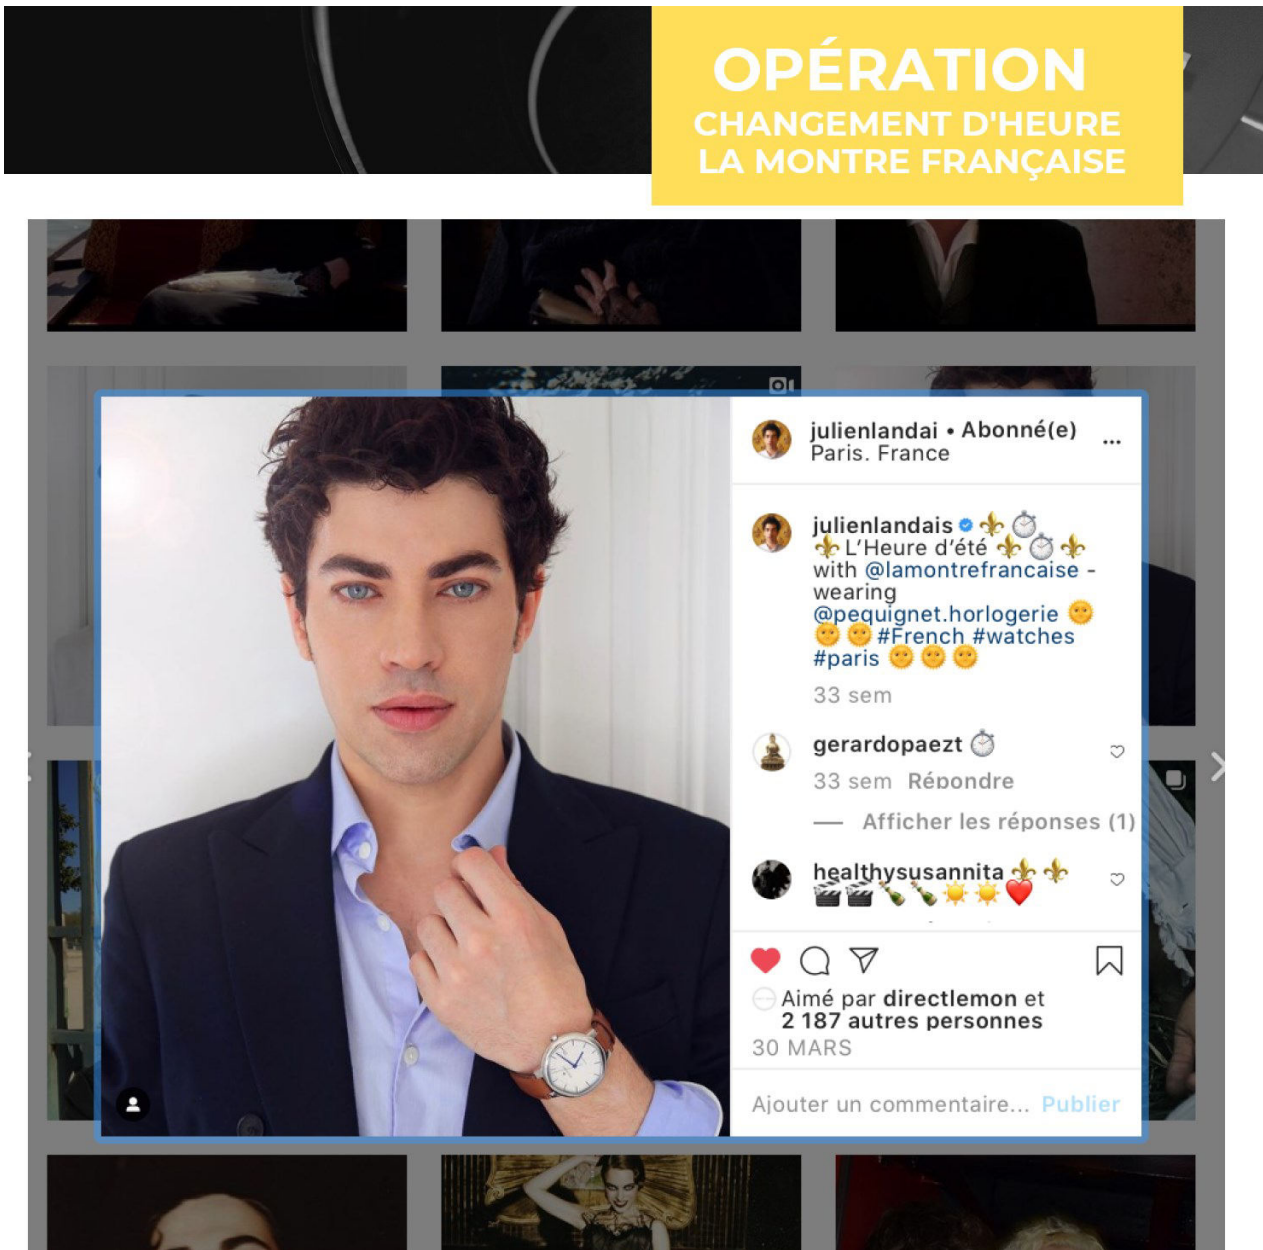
OPÉRATION
CHANGEMENT D'HEURE
LA MONTRE FRANÇAISE

julienlandai • Abonné(e)
Paris. France

julienlandais ⚜️⏱️⚜️ L'Heure d'été ⚜️⏱️⚜️ with @lamontrefrancaise - wearing @pequignet.horlogerie 🌞🌞🌞 #French #watches #paris 🌞🌞🌞
33 sem

gerardopaezt ⏱️
33 sem Répondre
— Afficher les réponses (1)

healthysusannita ⚜️⚜️🎬🎬🍾🍾☀️☀️❤️

Aimé par directlemon et 2 187 autres personnes
30 MARS

Ajouter un commentaire... Publier